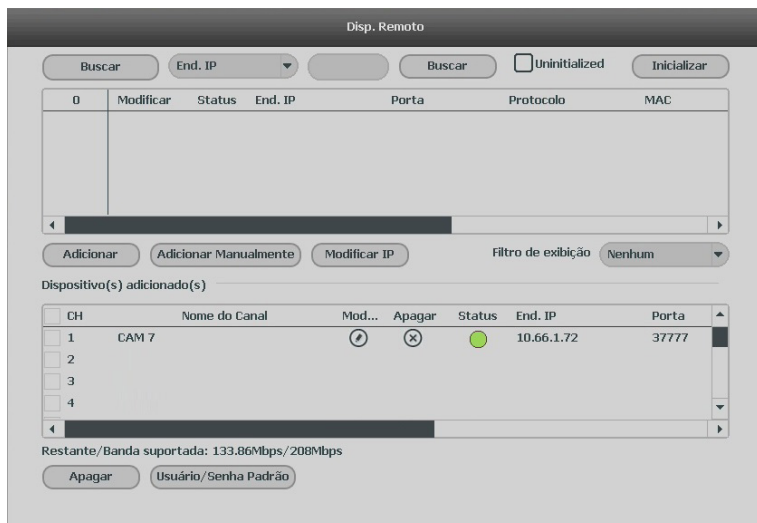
Disp. Remoto

Buscar End. IP Buscar Uninitialized Inicializar

| 0 | Modificar | Status | End. IP | Porta | Protocolo | MAC |
|---|---|---|---|---|---|---|

Adicionar Adicionar Manualmente Modificar IP Filtro de exibição Nenhum

Dispositivo(s) adicionado(s)

| CH | Nome do Canal | Mod... | Apagar | Status | End. IP | Porta |
|---|---|---|---|---|---|---|
| 1 | CAM 7 | | | | 10.66.1.72 | 37777 |
| 2 | | | | | | |
| 3 | | | | | | |
| 4 | | | | | | |

Restante/Banda suportada: 133.86Mbps/208Mbps

Apagar Usuário/Senha Padrão